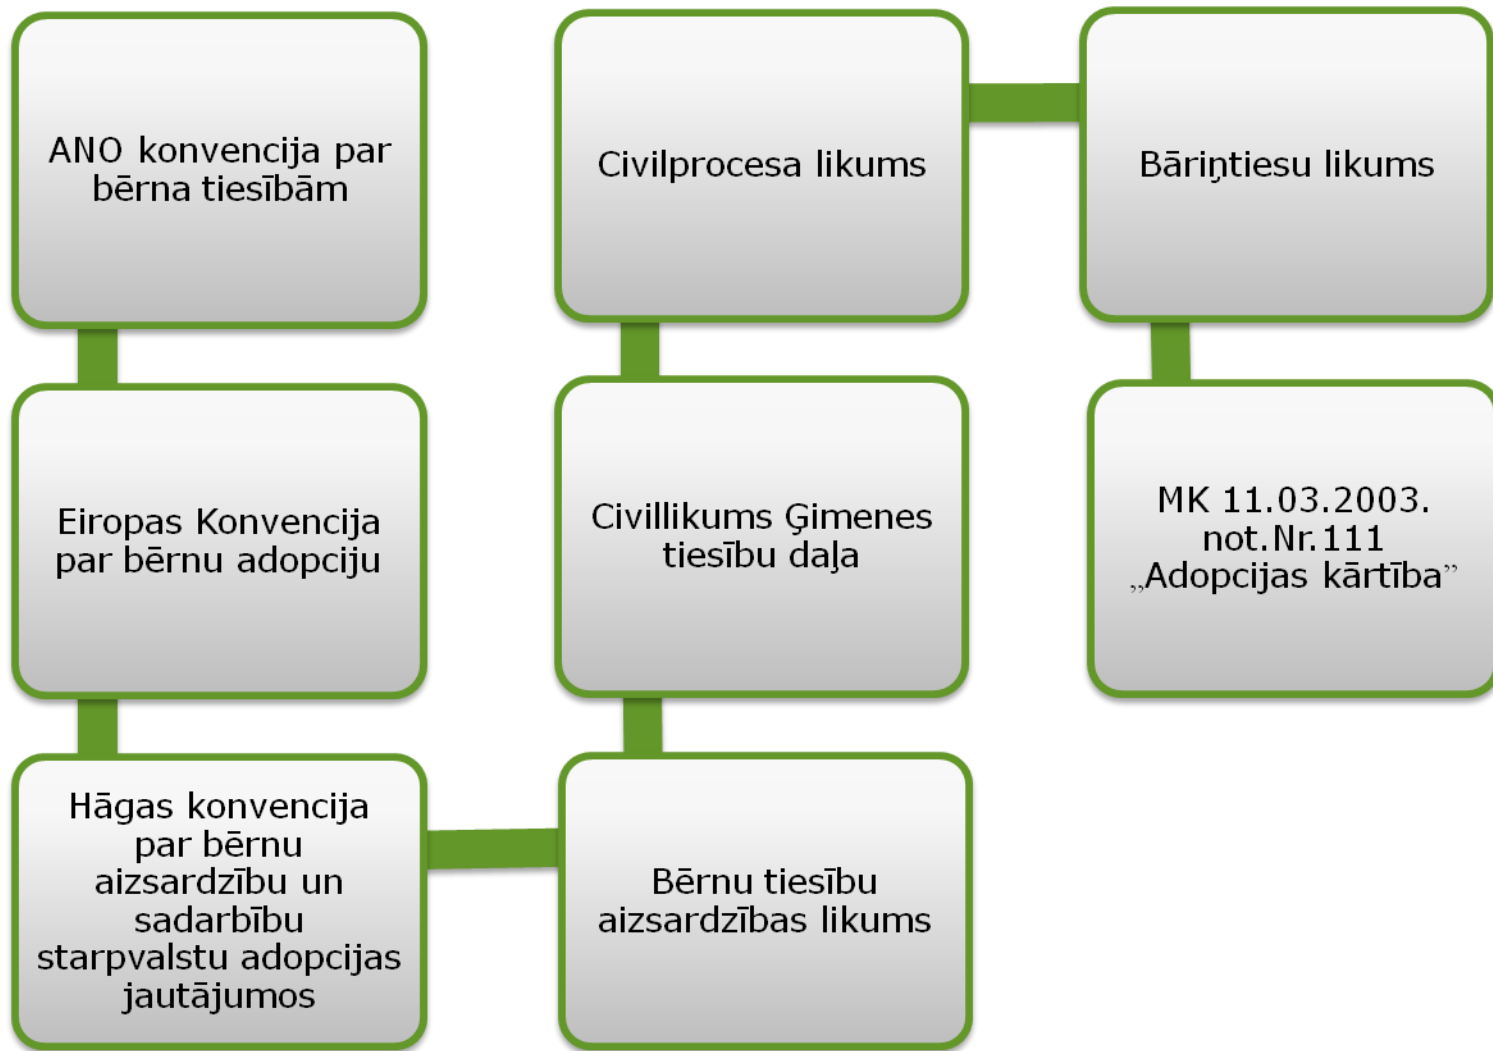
ANO konvencija par bērna tiesībām

Eiropas Konvencija par bērnu adopciju

Hāgas konvencija par bērnu aizsardzību un sadarbību starpvalstu adopcijas jautājumos

Bērnu tiesību aizsardzības likums

Civillikums Ģimenes tiesību daļa

Civilprocesa likums

Bāriņtiesu likums

MK 11.03.2003. not.Nr.111 „Adopcijas kārtība"